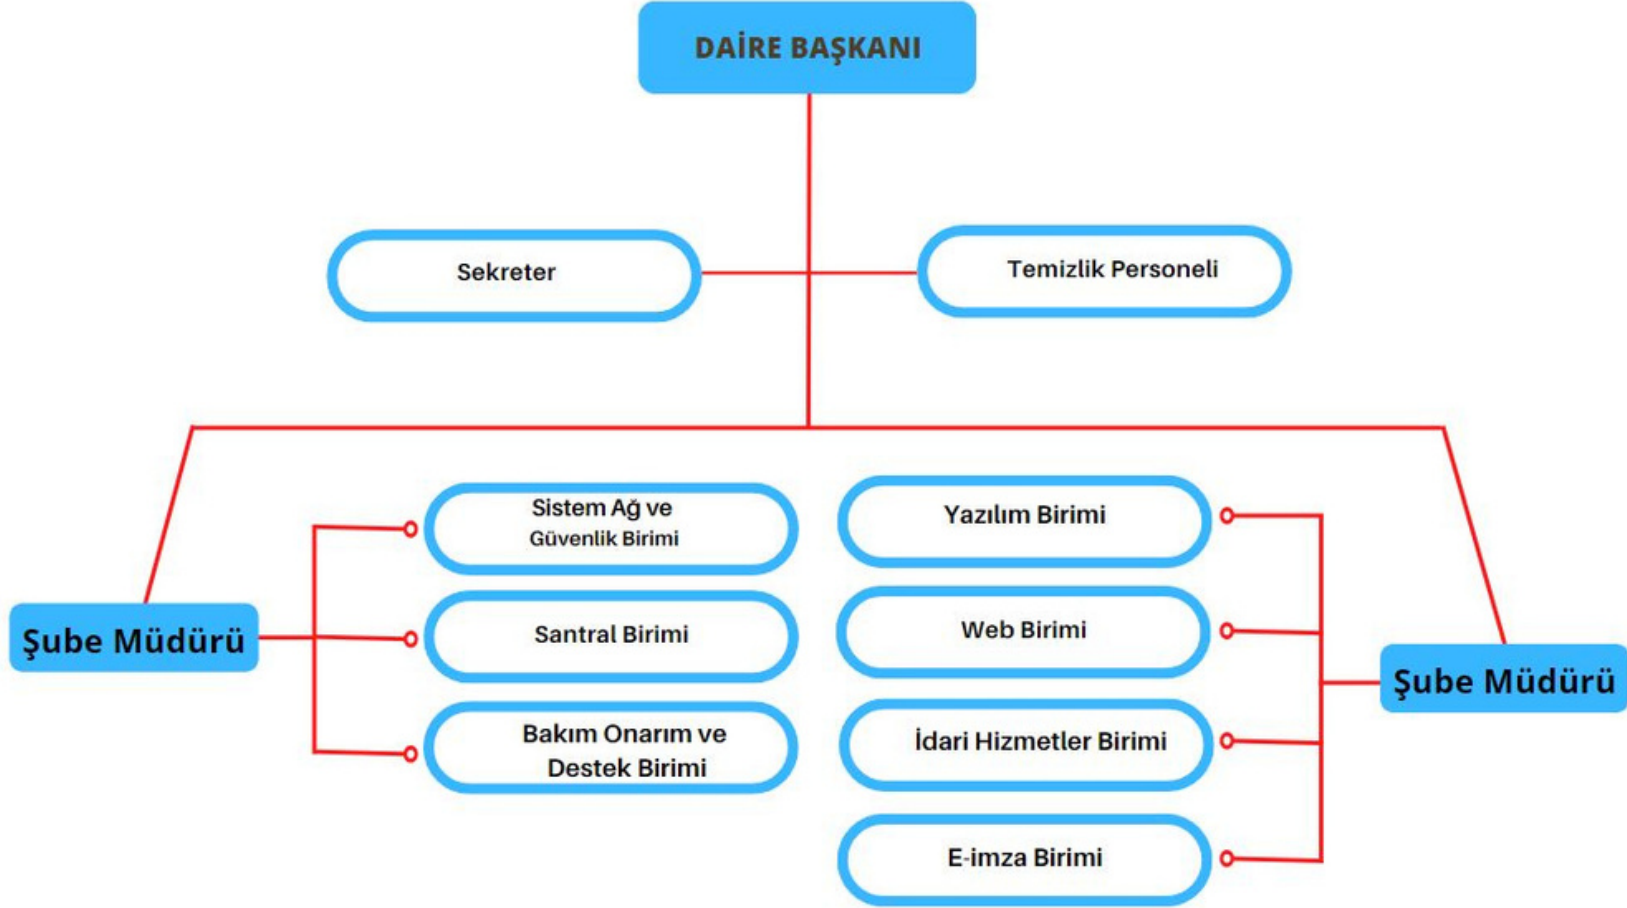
DAİRE BAŞKANI

Sekreter

Temizlik Personeli

Şube Müdürü

Sistem Ağ ve Güvenlik Birimi

Santral Birimi

Bakım Onarım ve Destek Birimi

Yazılım Birimi

Web Birimi

İdari Hizmetler Birimi

E-imza Birimi

Şube Müdürü